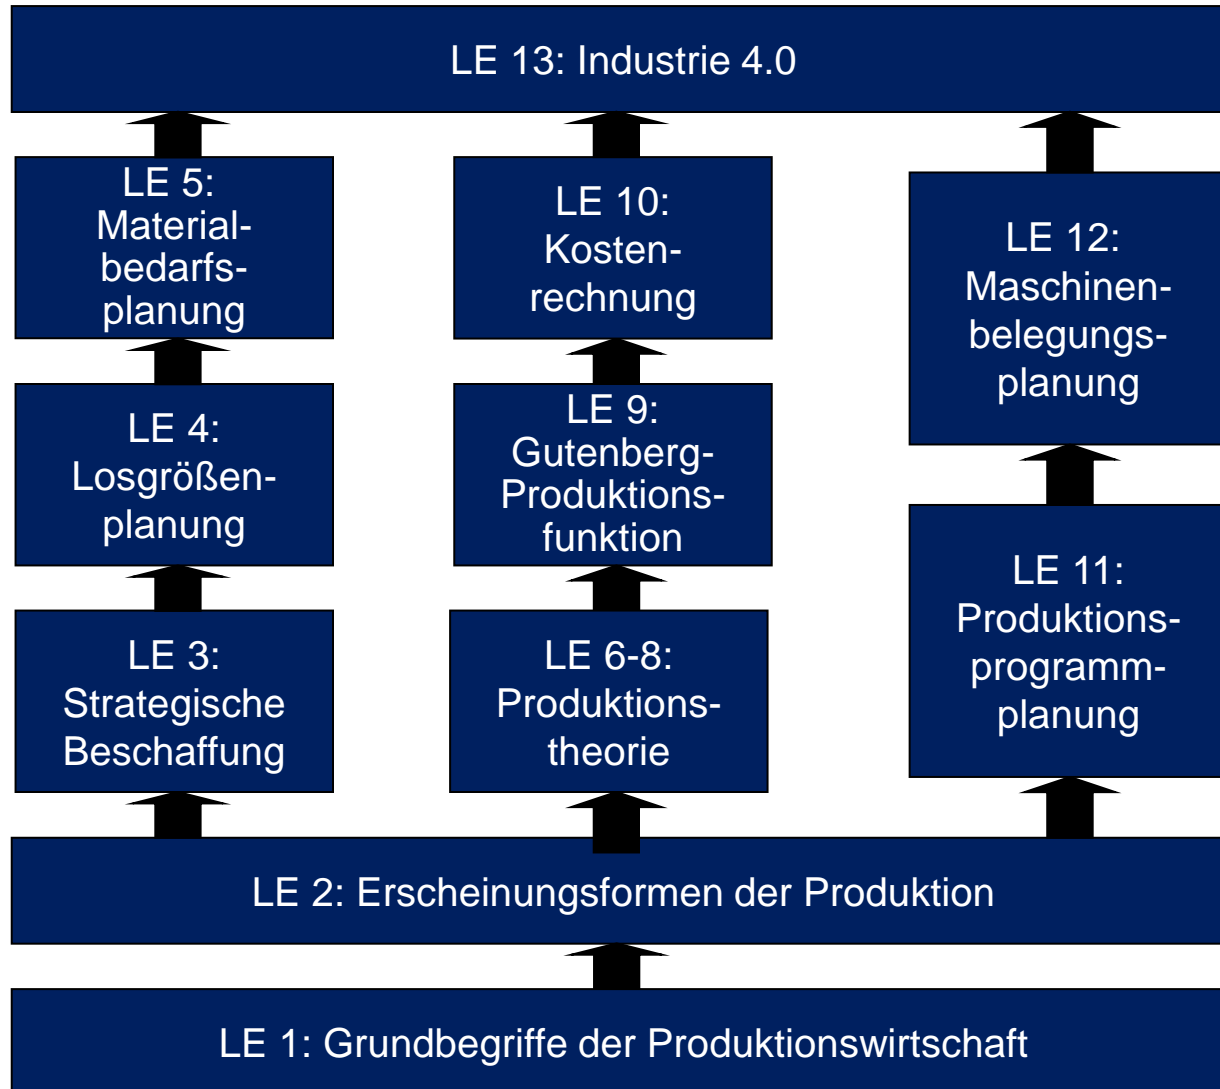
LE 13: Industrie 4.0

LE 5: Materialbedarfsplanung

LE 4: Losgrößenplanung

LE 3: Strategische Beschaffung

LE 10: Kostenrechnung

LE 9: Gutenberg-Produktionsfunktion

LE 6-8: Produktionstheorie

LE 12: Maschinenbelegungsplanung

LE 11: Produktionsprogrammplanung

LE 2: Erscheinungsformen der Produktion

LE 1: Grundbegriffe der Produktionswirtschaft